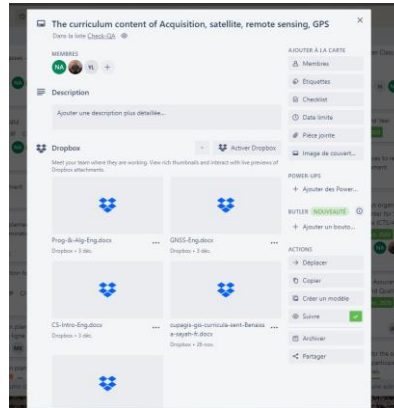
The curriculum content of Acquisition, satellite, remote sensing, GPS

Dans la liste Check-QA

MEMBRES

NA YL +

Description

Ajouter une description plus détaillée...

Dropbox

Activer Dropbox

Meet your team where they are working. View rich thumbnails and interact with live previews of Dropbox attachments.

Prog-&-Alg-Eng.docx
Dropbox • 3 déc.

GNSS-Eng.docx
Dropbox • 3 déc.

CS-Intro-Eng.docx
Dropbox • 3 déc.

cupagis-gis-curricula-sent-Benaissa-ayah-h.docx
Dropbox • 28 nov.

AJOUTER À LA CARTE

Membres

Étiquettes

Checklist

Date limite

Pièce jointe

Image de couvert...

POWER-UPS

+ Ajouter des Power...

BUTLER NOUVEAUTÉ

+ Ajouter un bouto...

ACTIONS

Déplacer

Copier

Créer un modèle

Suivre

Archiver

Partager